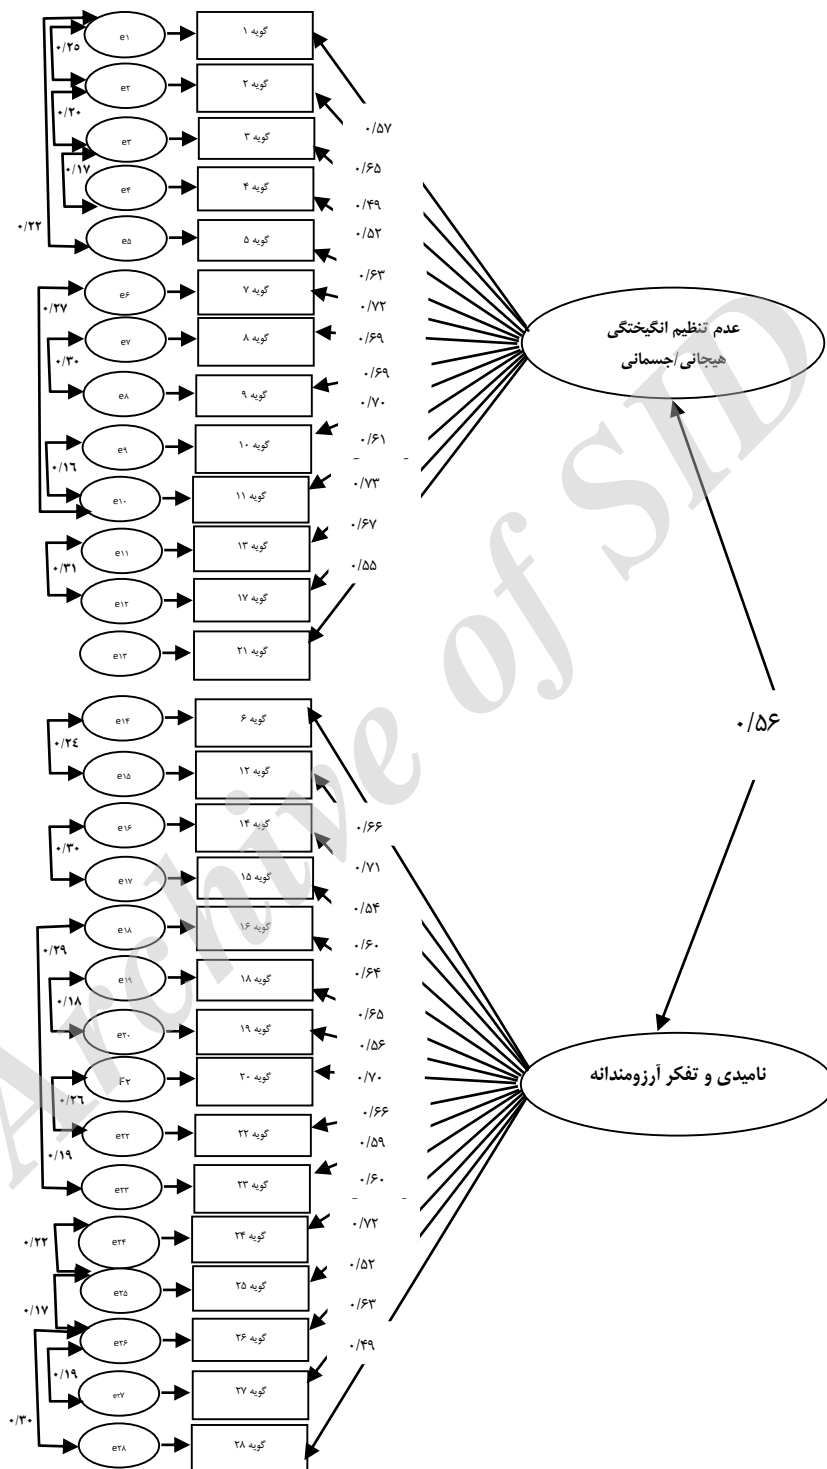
e۱
گویه ۱
۰/۲۵
e۲
گویه ۲
۰/۵۷
۰/۲۰
e۳
گویه ۳
۰/۶۵
۰/۱۷
e۴
گویه ۴
۰/۴۹
۰/۲۲
e۵
گویه ۵
۰/۵۲
e۶
گویه ۷
۰/۶۳
۰/۲۷
e۷
گویه ۸
۰/۷۲
۰/۶۹
۰/۳۰
e۸
گویه ۹
۰/۶۹
۰/۷۰
e۹
گویه ۱۰
۰/۶۱
۰/۱۶
e۱۰
گویه ۱۱
۰/۷۳
۰/۶۷
e۱۱
گویه ۱۳
۰/۳۱
e۱۲
گویه ۱۷
۰/۵۵
e۱۳
گویه ۲۱

عدم تنظیم انگیختگی هیجانی/جسمانی

۰/۵۶

e۱۴
گویه ۶
۰/۲۴
e۱۵
گویه ۱۲
e۱۶
گویه ۱۴
۰/۶۶
۰/۳۰
e۱۷
گویه ۱۵
۰/۷۱
۰/۵۴
e۱۸
گویه ۱۶
۰/۶۰
۰/۲۹
e۱۹
گویه ۱۸
۰/۶۴
۰/۱۸
e۲۰
گویه ۱۹
۰/۶۵
۰/۵۶
F۲
گویه ۲۰
۰/۷۰
۰/۲۶
۰/۶۶
e۲۲
گویه ۲۲
۰/۵۹
۰/۱۹
e۲۳
گویه ۲۳
۰/۶۰
۰/۷۲
۰/۲۲
e۲۴
گویه ۲۴
e۲۵
گویه ۲۵
۰/۵۲
۰/۱۷
۰/۶۳
e۲۶
گویه ۲۶
۰/۴۹
۰/۱۹
e۲۷
گویه ۲۷
۰/۳۰
e۲۸
گویه ۲۸

نامیدی و تفکر آرزومندانه

Archive of SID